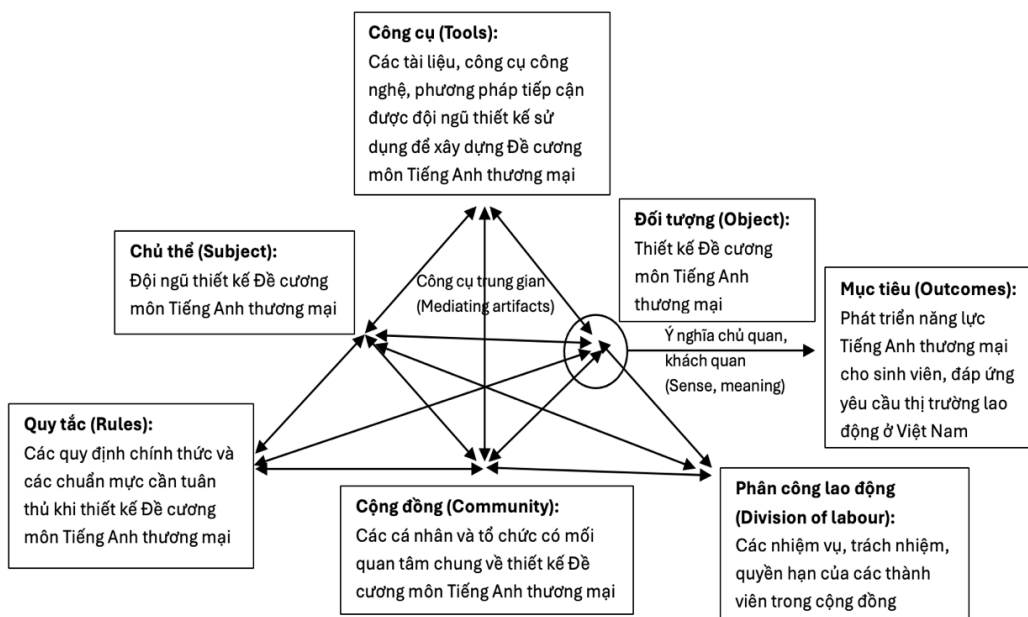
**Công cụ (Tools):**
Các tài liệu, công cụ công nghệ, phương pháp tiếp cận được đội ngũ thiết kế sử dụng để xây dựng Đề cương môn Tiếng Anh thương mại

**Chủ thể (Subject):**
Đội ngũ thiết kế Đề cương môn Tiếng Anh thương mại

Công cụ trung gian (Mediating artifacts)

**Đối tượng (Object):**
Thiết kế Đề cương môn Tiếng Anh thương mại

Ý nghĩa chủ quan, khách quan (Sense, meaning)

**Mục tiêu (Outcomes):**
Phát triển năng lực Tiếng Anh thương mại cho sinh viên, đáp ứng yêu cầu thị trường lao động ở Việt Nam

**Quy tắc (Rules):**
Các quy định chính thức và các chuẩn mực cần tuân thủ khi thiết kế Đề cương môn Tiếng Anh thương mại

**Cộng đồng (Community):**
Các cá nhân và tổ chức có mối quan tâm chung về thiết kế Đề cương môn Tiếng Anh thương mại

**Phân công lao động (Division of labour):**
Các nhiệm vụ, trách nhiệm, quyền hạn của các thành viên trong cộng đồng